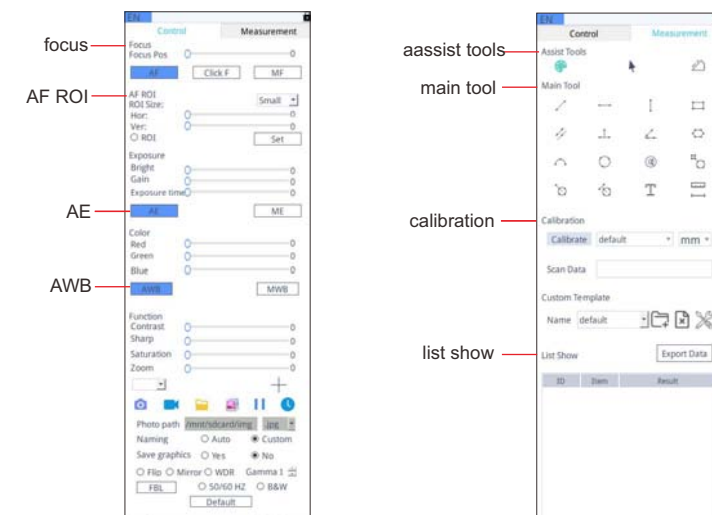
focus
AF ROI
AE
AWB

EN
Control
Measurement
Focus
Focus Pos
0
AF
Click F
MF
AF ROI
ROI Size:
Small
Hor:
0
Ver:
0
ROI
Set
Exposure
Bright
0
Gain
0
Exposure time
0
AE
ME
Color
Red
0
Green
0
Blue
0
AWB
MWB
Function
Contrast
0
Sharp
0
Saturation
0
Zoom
0
Photo path
/mnt/sdcard/img
jpg
Naming
Auto
Custom
Save graphics
Yes
No
Flip
Mirror
WDR
Gamma 1
FBL
50/60 HZ
B&W
Default

aassist tools
main tool
calibration
list show

EN
Control
Measurement
Assist Tools
Main Tool
T
Calibration
Calibrate
default
mm
Scan Data
Custom Template
Name
default
List Show
Export Data
ID
Item
Result